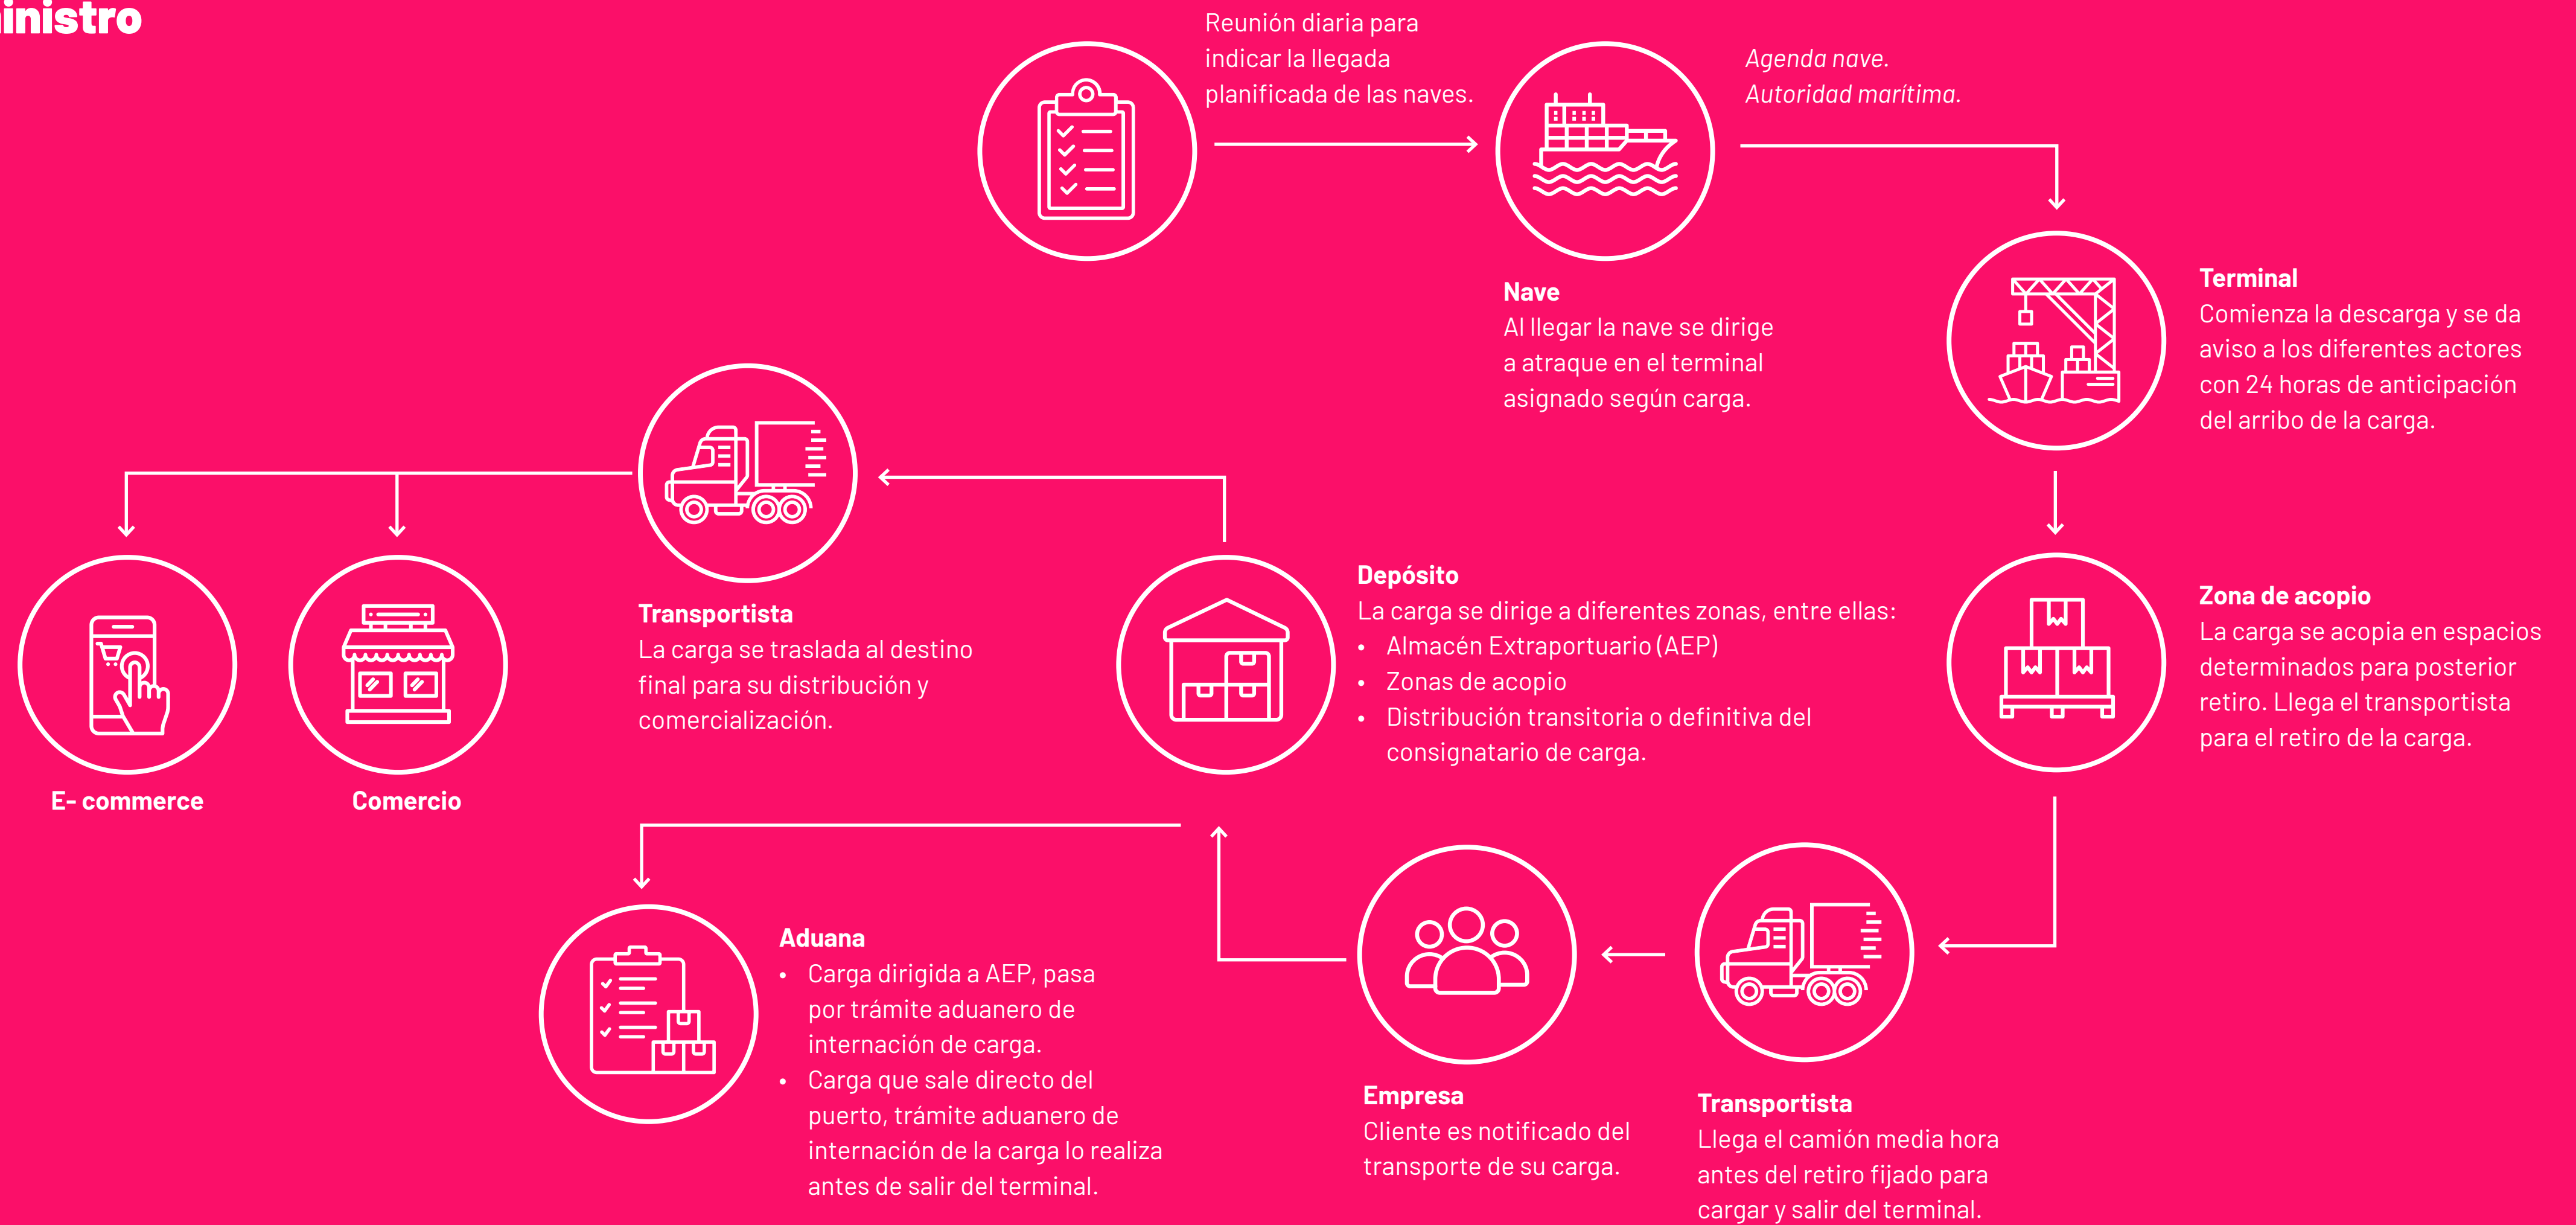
inistro

Reunión diaria para indicar la llegada planificada de las naves.

Agenda nave.
Autoridad marítima.

Nave
Al llegar la nave se dirige a atraque en el terminal asignado según carga.

Terminal
Comienza la descarga y se da aviso a los diferentes actores con 24 horas de anticipación del arribo de la carga.

Zona de acopio
La carga se acopia en espacios determinados para posterior retiro. Llega el transportista para el retiro de la carga.

Depósito
La carga se dirige a diferentes zonas, entre ellas:
• Almacén Extraportuario (AEP)
• Zonas de acopio
• Distribución transitoria o definitiva del consignatario de carga.

Transportista
La carga se traslada al destino final para su distribución y comercialización.

E- commerce

Comercio

Aduana
• Carga dirigida a AEP, pasa por trámite aduanero de internación de carga.
• Carga que sale directo del puerto, trámite aduanero de internación de la carga lo realiza antes de salir del terminal.

Empresa
Cliente es notificado del transporte de su carga.

Transportista
Llega el camión media hora antes del retiro fijado para cargar y salir del terminal.